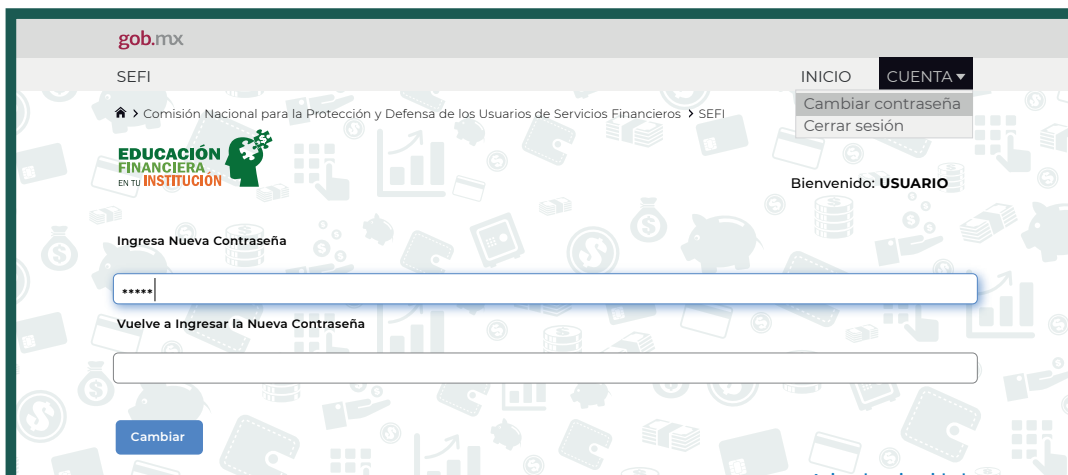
gob.mx

SEFI

INICIO CUENTA ▾

Cambiar contraseña
Cerrar sesión

> Comisión Nacional para la Protección y Defensa de los Usuarios de Servicios Financieros > SEFI

EDUCACIÓN FINANCIERA EN TU INSTITUCIÓN

Bienvenido: USUARIO

Ingresa Nueva Contraseña

*****

Vuelve a Ingresar la Nueva Contraseña

Cambiar

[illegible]